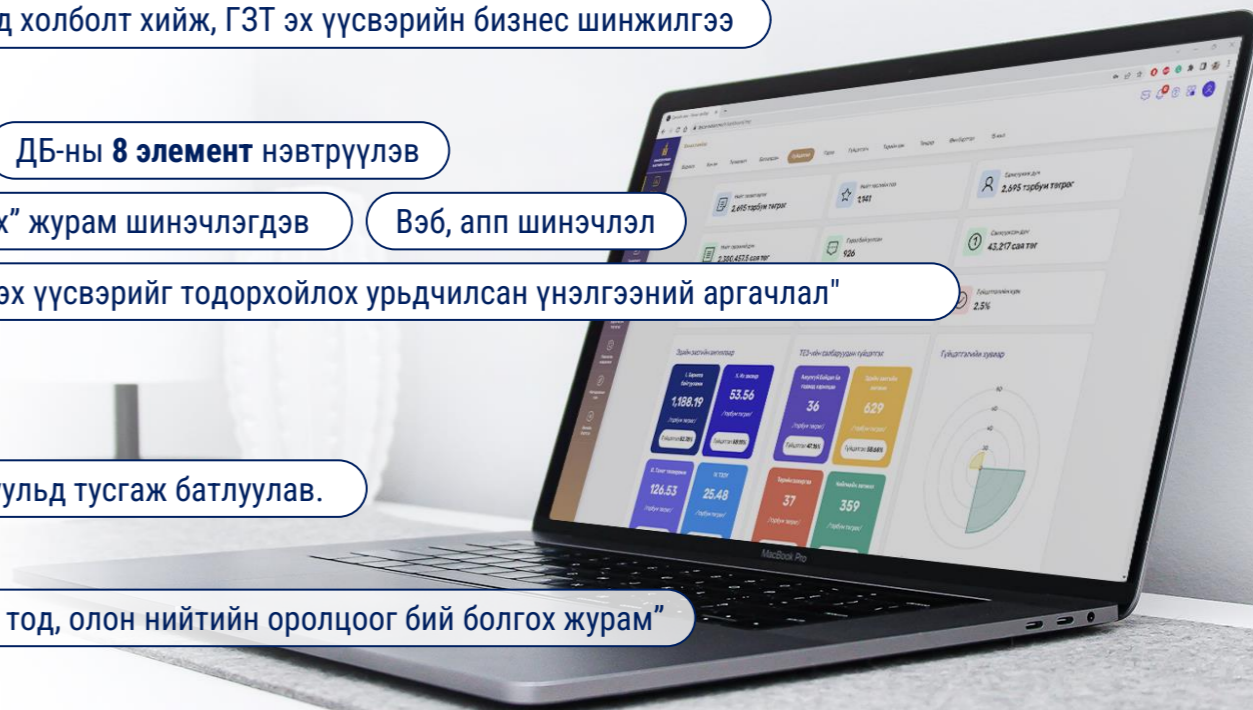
д холболт хийж, ГЗТ эх үүсвэрийн бизнес шинжилгээ

ДБ-ны **8 элемент** нэвтрүүлэв

х" журам шинэчлэгдэв

Вэб, апп шинэчлэл

эх үүсвэрийг тодорхойлох урьдчилсан үнэлгээний аргачлал"

ульд тусгаж батлуулав.

тод, олон нийтийн оролцоог бий болгох журам"

2,695 тэрбум төгрөг

2,695 тэрбум төгрөг

2,161

43,217 сая төг

2,380,457.5 сая төг

926

2.5%

1,188.19

53.56

36

629

126.53

25.48

37

359

MacBook Pro